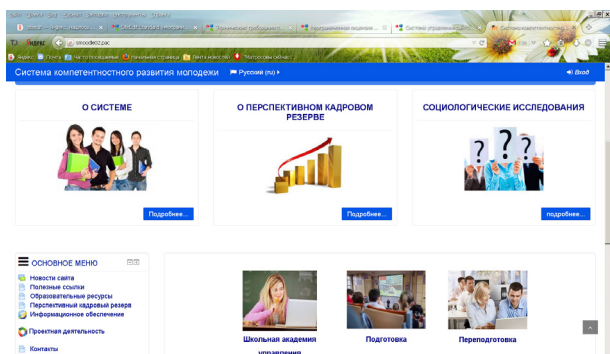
Система компетентностного развития молодежи
Русский (ru)
Вход

О СИСТЕМЕ
Подробнее...

О ПЕРСПЕКТИВНОМ КАДРОВОМ РЕЗЕРВЕ
Подробнее...

СОЦИОЛОГИЧЕСКИЕ ИССЛЕДОВАНИЯ
Подробнее...

ОСНОВНОЕ МЕНЮ
Новости сайта
Полезные ссылки
Образовательные ресурсы
Перспективный кадровый резерв
Информационное обеспечение
Проектная деятельность
Контакты

Школьная академия управления
Подготовка
Переподготовка